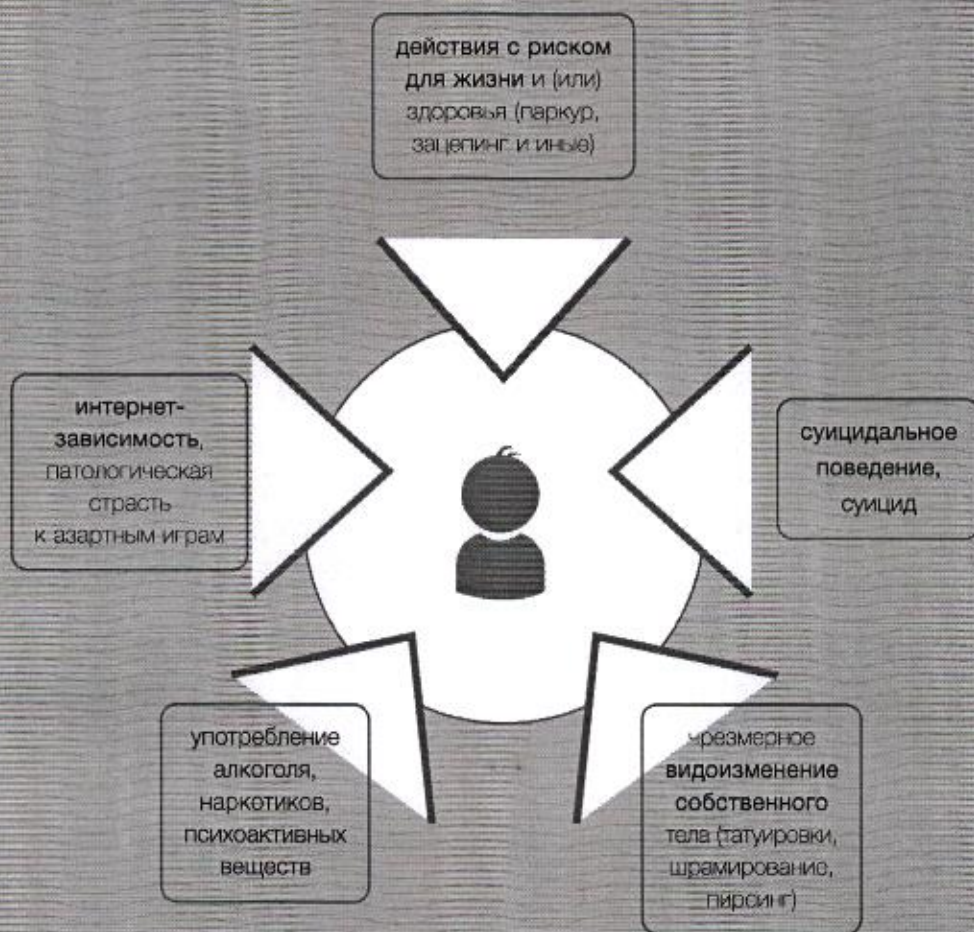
действия с риском для жизни и (или) здоровья (паркур, зацепинг и иные)

интернет-зависимость, патологическая страсть к азартным играм

суицидальное поведение, суицид

употребление алкоголя, наркотиков, психоактивных веществ

чрезмерное видоизменение собственного тела (татуировки, шрамирование, пирсинг)